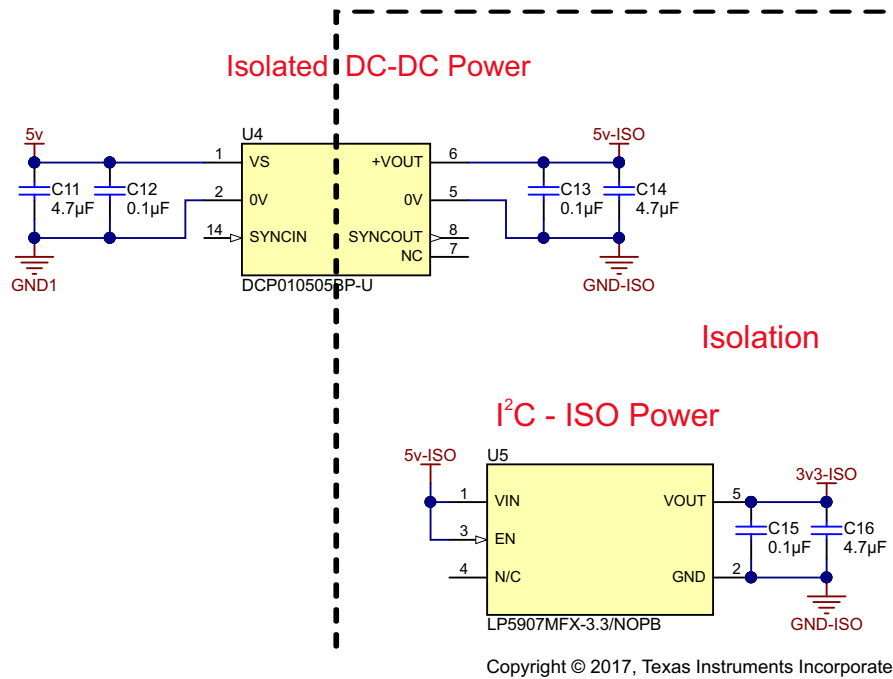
Isolated DC-DC Power

5v

C11
4.7µF

C12
0.1µF

GND1

U4

1 VS
2 0V
14 SYNCIN

+VOUT 6
0V 5
SYNCOUT 8
NC 7

DCP010505BP-U

5v-ISO

C13
0.1µF

C14
4.7µF

GND-ISO

Isolation

I$^2$C - ISO Power

5v-ISO

U5

1 VIN
3 EN
4 N/C

VOUT 5
GND 2

LP5907MFX-3.3/NOPB

3v3-ISO

C15
0.1µF

C16
4.7µF

GND-ISO

Copyright © 2017, Texas Instruments Incorporate